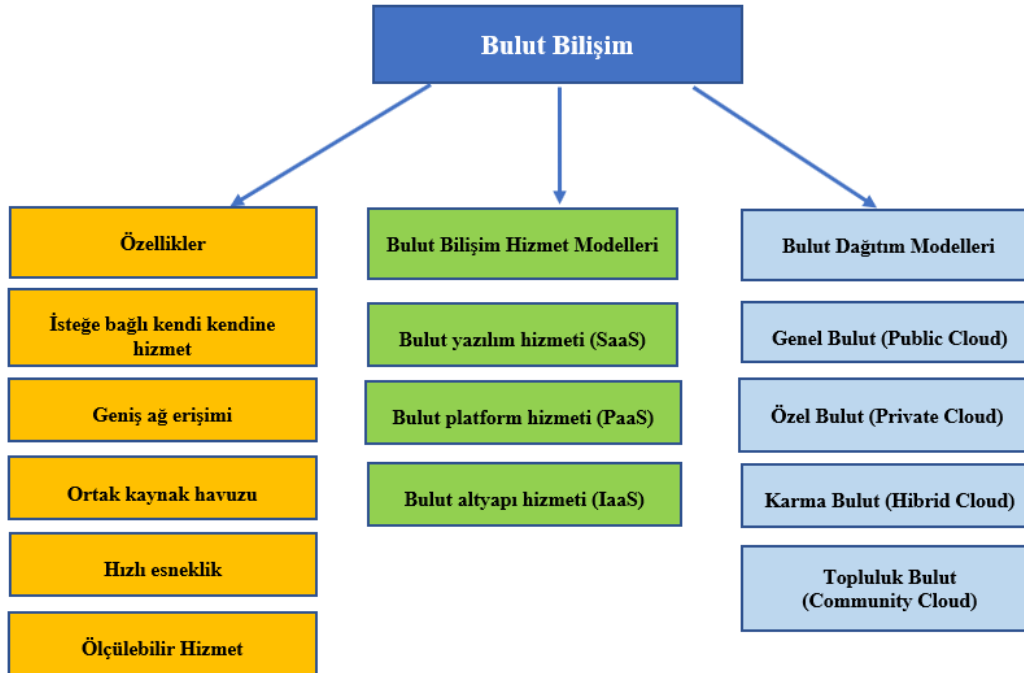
Bulut Bilişim

Özellikler

İsteğe bağlı kendi kendine hizmet

Geniş ağ erişimi

Ortak kaynak havuzu

Hızlı esneklik

Ölçülebilir Hizmet

Bulut Bilişim Hizmet Modelleri

Bulut yazılım hizmeti (SaaS)

Bulut platform hizmeti (PaaS)

Bulut altyapı hizmeti (IaaS)

Bulut Dağıtım Modelleri

Genel Bulut (Public Cloud)

Özel Bulut (Private Cloud)

Karma Bulut (Hibrid Cloud)

Topluluk Bulut (Community Cloud)